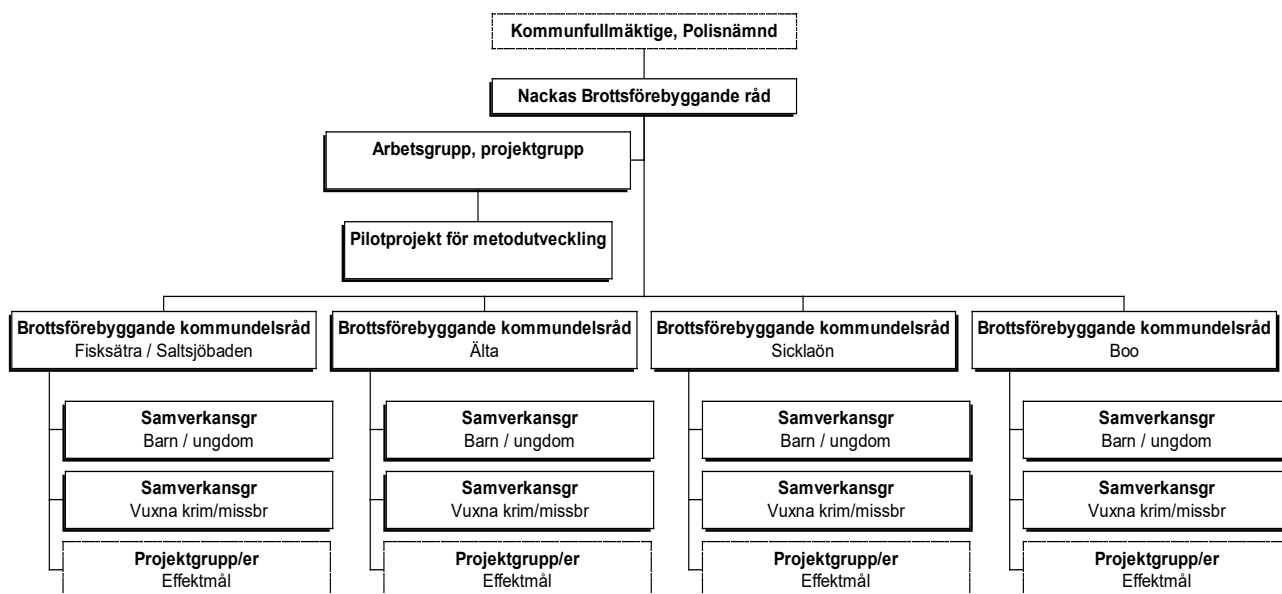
Kommunfullmäktige, Polisnämnd

Nackas Brottsförebyggande råd

Arbetsgrupp, projektgrupp

Pilotprojekt för metodutveckling

Brottsförebyggande kommundelsråd
Fisksätra / Saltsjöbaden

Samverkansgr
Barn / ungdom

Samverkansgr
Vuxna krim/missbr

Projektgrupp/er
Effektmål

Brottsförebyggande kommundelsråd
Älta

Samverkansgr
Barn / ungdom

Samverkansgr
Vuxna krim/missbr

Projektgrupp/er
Effektmål

Brottsförebyggande kommundelsråd
Sicklaön

Samverkansgr
Barn / ungdom

Samverkansgr
Vuxna krim/missbr

Projektgrupp/er
Effektmål

Brottsförebyggande kommundelsråd
Boo

Samverkansgr
Barn / ungdom

Samverkansgr
Vuxna krim/missbr

Projektgrupp/er
Effektmål